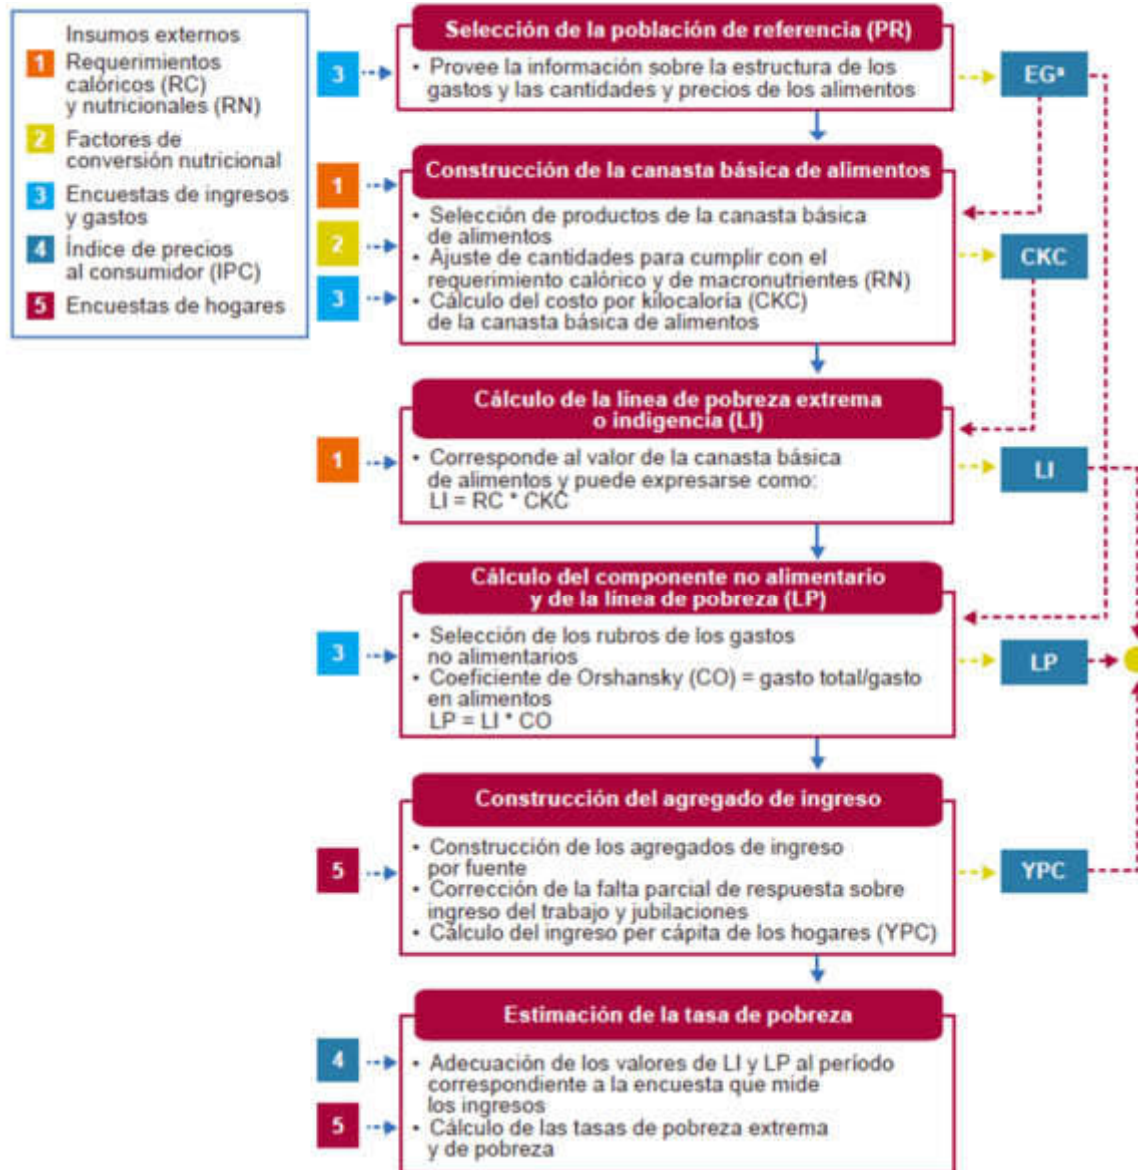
Insumos externos
1 Requerimientos calóricos (RC) y nutricionales (RN)
2 Factores de conversión nutricional
3 Encuestas de ingresos y gastos
4 Índice de precios al consumidor (IPC)
5 Encuestas de hogares

3
Selección de la población de referencia (PR)
• Provee la información sobre la estructura de los gastos y las cantidades y precios de los alimentos
EG$^a$

1
2
3
Construcción de la canasta básica de alimentos
• Selección de productos de la canasta básica de alimentos
• Ajuste de cantidades para cumplir con el requerimiento calórico y de macronutrientes (RN)
• Cálculo del costo por kilocaloría (CKC) de la canasta básica de alimentos
CKC

1
Cálculo de la línea de pobreza extrema o indigencia (LI)
• Corresponde al valor de la canasta básica de alimentos y puede expresarse como: LI = RC * CKC
LI

3
Cálculo del componente no alimentario y de la línea de pobreza (LP)
• Selección de los rubros de los gastos no alimentarios
• Coeficiente de Orshansky (CO) = gasto total/gasto en alimentos
LP = LI * CO
LP

5
Construcción del agregado de ingreso
• Construcción de los agregados de ingreso por fuente
• Corrección de la falta parcial de respuesta sobre ingreso del trabajo y jubilaciones
• Cálculo del ingreso per cápita de los hogares (YPC)
YPC

4
5
Estimación de la tasa de pobreza
• Adecuación de los valores de LI y LP al período correspondiente a la encuesta que mide los ingresos
• Cálculo de las tasas de pobreza extrema y de pobreza